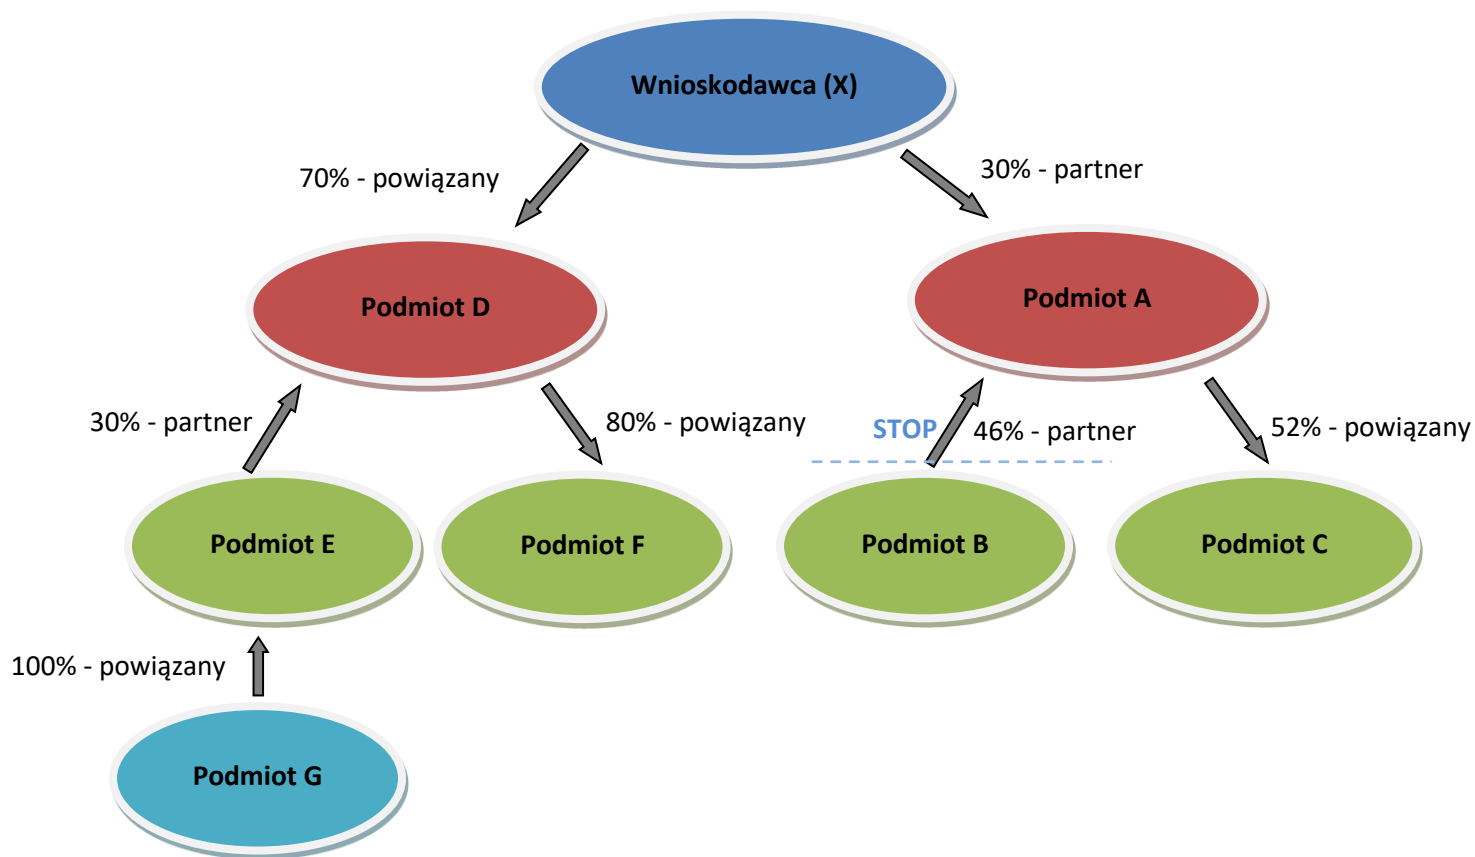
Wnioskodawca (X)

70% - powiązany

30% - partner

Podmiot D

Podmiot A

30% - partner

80% - powiązany

STOP

46% - partner

52% - powiązany

Podmiot E

Podmiot F

Podmiot B

Podmiot C

100% - powiązany

Podmiot G